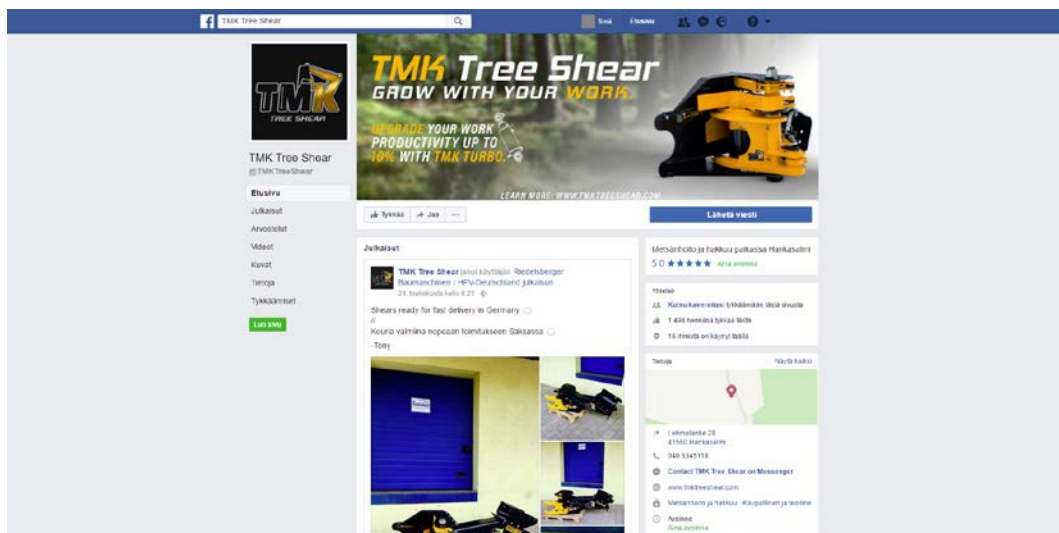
TMK Tree Shear

Sinä Etusivu

TMK TREE SHEAR

TMK Tree Shear
@TMKTreeShear

Etusivu
Julkaisut
Arvostelut
Videot
Kuvat
Tietoja
Tykkäämiset

Luo sivu

TMK Tree Shear
GROW WITH YOUR WORK.

UPGRADE YOUR WORK PRODUCTIVITY UP TO 10% WITH TMK TURBO.

LEARN MORE: WWW.TMKTREESHEAR.COM

Tykkää Jaa ...

Lähetä viesti

Julkaisut

TMK Tree Shear jakoi käyttäjän Riedelsberger Baumaschinen / HPV-Deutschland julkaisun
24. toukokuuta kello 8.23

Shears ready for fast delivery in Germany
//
Kourat valmiina nopeaan toimitukseen Saksassa
-Tony

Metsänhoito ja hakkuu paikassa Hankasalmi
5.0 ★★★★★ Aina avoinna

Yhteisö
Kutsu kavereitasi tykkäämään tästä sivusta
1 499 henkilöä tykkää tästä
15 ihmistä on käynyt täällä

Tietoja Näytä kaikki

Lehmolantie 28
41500 Hankasalmi
040 5345118
Contact TMK Tree Shear on Messenger
www.tmktreeshear.com
Metsänhoito ja hakkuu · Kaupallinen ja teollinen
Avoinna
Aina avoinna